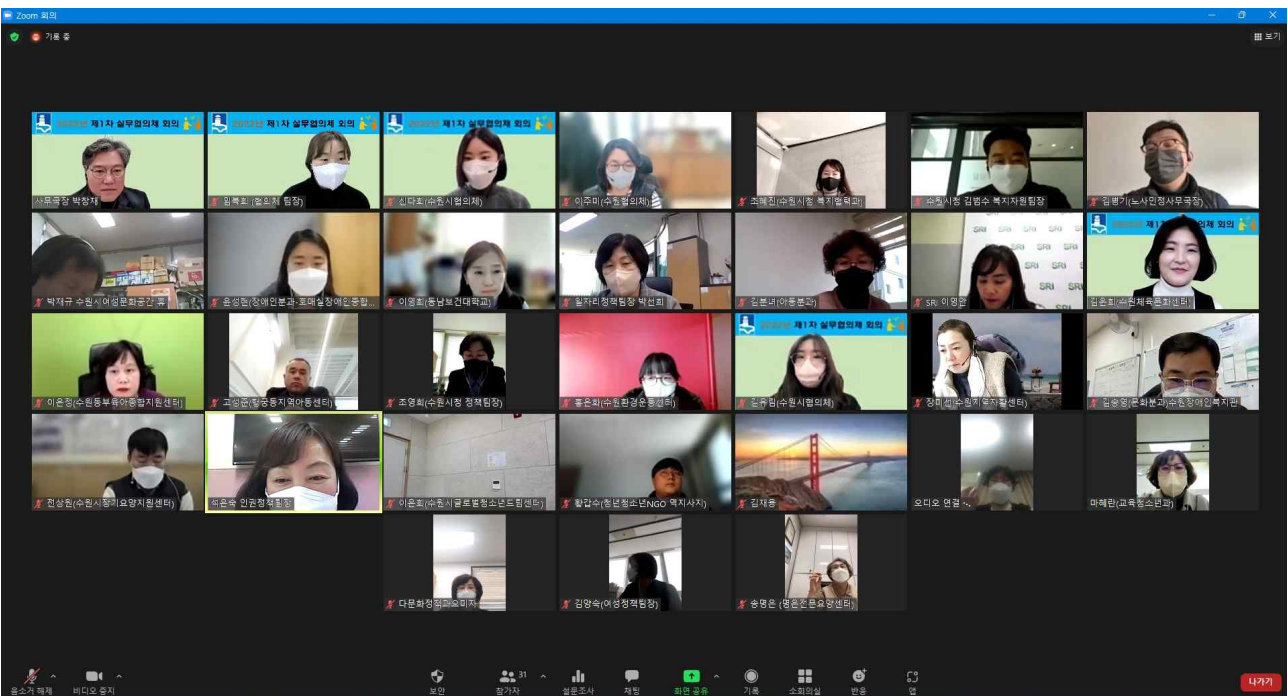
Zoom 회의

기록 중

보기

2022년 제1차 실무협의체 회의

2022년 제1차 실무협의체 회의

2022년 제1차 실무협의체 회의

사무국장 박창재

임록희 (협의체 팀장)

신다효(수원시협의체)

이주미(수원협의체)

조혜진(수원시청 복지협력과)

수원시청 김범수 복지자원팀장

김병기(노사민정사무국장)

박재규 수원시여성문화공간 휴

윤성현(장애인분과-호매실장애인종합...

이영희(동남보건대학교)

일자리정책팀장 박선희

김분녀(아동분과)

SRI 이영은

2022년 제1차 실무협의체 회의

김은희(수원체육문화센터)

이은정(수원동부육아종합지원센터)

고성균(장공동지역아동센터)

조영희(수원시청 정책팀장)

홍은화(수원환경운동센터)

2022년 제1차 실무협의체 회의

김유림(수원시협의체)

장미선(수원지역자활센터)

김승영(문화분과)수원장애인복지관

전상원(수원시장기요양지원센터)

석은숙 인권정책팀장

이은희(수원시글로벌청소년드림센터)

황갑수(청년청소년NGO 액지사지)

김재홍

오디오 연결 ...

마혜란(교육청소년과)

다문화정책과오미자

김양숙(여성정책팀장)

송명은 (평온전문요양센터)

음소거 해제

비디오 중지

보안

31

참가자

설문조사

채팅

화면 공유

기록

소회의실

반응

앱

나가기